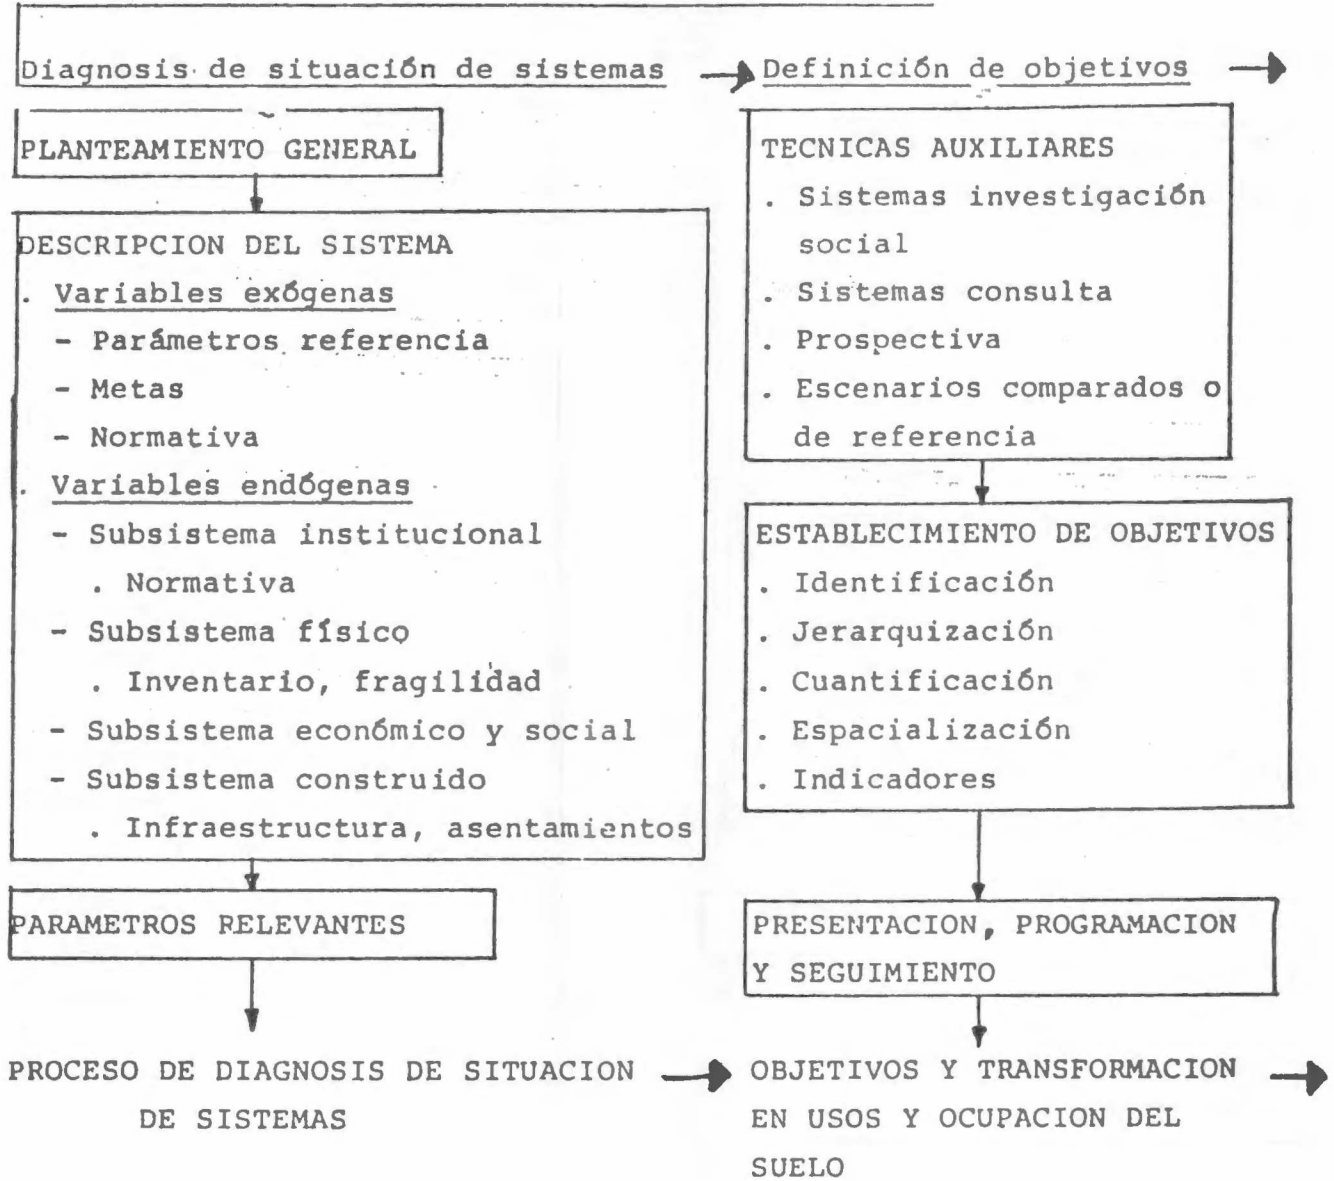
Diagnosis de situación de sistemas

PLANTEAMIENTO GENERAL

DESCRIPCION DEL SISTEMA
. Variables exógenas
- Parámetros referencia
- Metas
- Normativa
. Variables endógenas
- Subsistema institucional
. Normativa
- Subsistema físico
. Inventario, fragilidad
- Subsistema económico y social
- Subsistema construido
. Infraestructura, asentamientos

PARAMETROS RELEVANTES

PROCESO DE DIAGNOSIS DE SITUACION DE SISTEMAS

Definición de objetivos

TECNICAS AUXILIARES
. Sistemas investigación social
. Sistemas consulta
. Prospectiva
. Escenarios comparados o de referencia

ESTABLECIMIENTO DE OBJETIVOS
. Identificación
. Jerarquización
. Cuantificación
. Espacialización
. Indicadores

PRESENTACION, PROGRAMACION Y SEGUIMIENTO

OBJETIVOS Y TRANSFORMACION EN USOS Y OCUPACION DEL SUELO